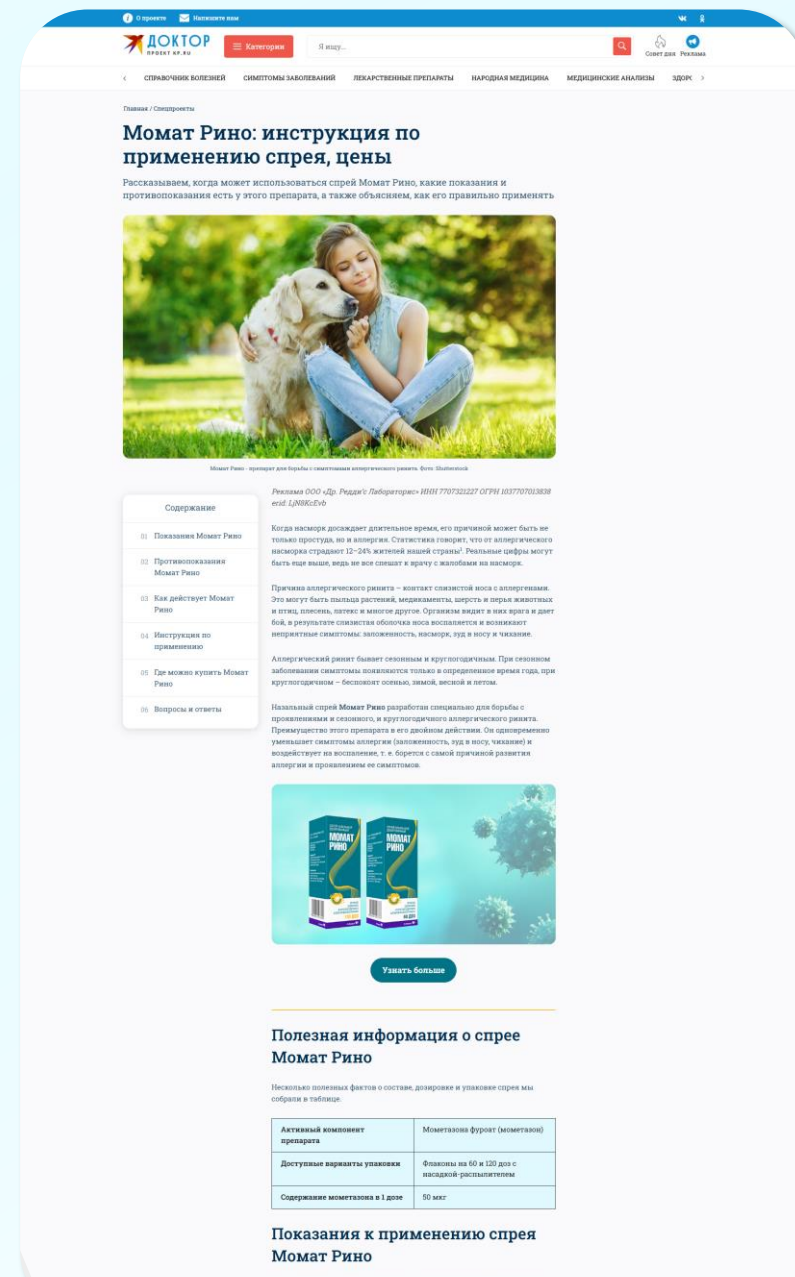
О проекте Напишите нам

ДОКТОР ПРОЕКТ KP.RU

Категории

Я ищу...

Совет дня Реклама

СПРАВОЧНИК БОЛЕЗНЕЙ СИМПТОМЫ ЗАБОЛЕВАНИЙ ЛЕКАРСТВЕННЫЕ ПРЕПАРАТЫ НАРОДНАЯ МЕДИЦИНА МЕДИЦИНСКИЕ АНАЛИЗЫ ЗДОР

Главная / Спецпроекты

Момат Рино: инструкция по применению спрея, цены

Рассказываем, когда может использоваться спрей Момат Рино, какие показания и противопоказания есть у этого препарата, а также объясняем, как его правильно применять

Момат Рино - препарат для борьбы с симптомами аллергического ринита. фото: Shutterstock

Содержание

01 Показания Момат Рино

02 Противопоказания Момат Рино

03 Как действует Момат Рино

04 Инструкция по применению

05 Где можно купить Момат Рино

06 Вопросы и ответы

Реклама ООО «Др. Редди'с Лабораторис» ИНН 7707321227 ОГРН 1037707013838 erid: LjN8KcEvb

Когда насморк досаждает длительное время, его причиной может быть не только простуда, но и аллергия. Статистика говорит, что от аллергического насморка страдают 12–24% жителей нашей страны¹. Реальные цифры могут быть еще выше, ведь не все спешат к врачу с жалобами на насморк.

Причина аллергического ринита – контакт слизистой носа с аллергенами. Это могут быть пыльца растений, медикаменты, шерсть и перья животных и птиц, плесень, латекс и многое другое. Организм видит в них врага и дает бой, в результате слизистая оболочка носа воспаляется и возникают неприятные симптомы: заложенность, насморк, зуд в носу и чихание.

Аллергический ринит бывает сезонным и круглогодичным. При сезонном заболевании симптомы появляются только в определенное время года, при круглогодичном – беспокоят осенью, зимой, весной и летом.

Назальный спрей Момат Рино разработан специально для борьбы с проявлениями и сезонного, и круглогодичного аллергического ринита. Преимущество этого препарата в его двойном действии. Он одновременно уменьшает симптомы аллергии (заложенность, зуд в носу, чихание) и воздействует на воспаление, т. е. борется с самой причиной развития аллергии и проявлением ее симптомов.

МОМАТ РИНО МОМАТ РИНО

Узнать больше

Полезная информация о спрее Момат Рино

Несколько полезных фактов о составе, дозировке и упаковке спрея мы собрали в таблице.

| Активный компонент препарата | Мометазона фуроат (мометазон) |
|---|---|
| Доступные варианты упаковки | Флаконы на 60 и 120 доз с насадкой-распылителем |
| Содержание мометазона в 1 дозе | 50 мкг |

Показания к применению спрея Момат Рино